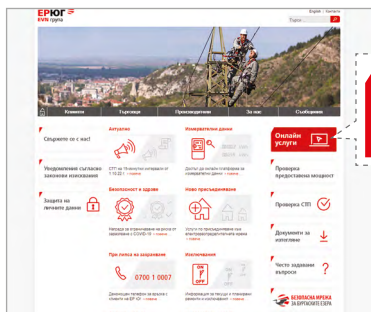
ЕРЮГ
EVN група

English | Контакти
Търси

Клиенти | Търговци | Производители | За нас | Съобщения

Свържете се с нас!

Уведомления съгласно законови изисквания

Защита на личните данни

Актуално
СТП на Номинален интервал от 1.10.22 г. » повече

Измервателни данни
Достъп до онлайн платформа за измервателни данни » повече

Безопасност и здраве
Награда за отличаването на служители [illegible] » повече

Ново присъединяване
Услуги по присъединяване към електроразпределителната мрежа » повече

При липса на захранване
0700 1 0007
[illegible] » повече

Изключвания
ON OFF
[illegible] » повече

Онлайн услуги

Проверка предоставена мощност

Проверка СТП

Документи за изтегляне

Често задавани въпроси

БЕЗОПАСНА МРЕЖА ЗА БЪРГАЗКИТЕ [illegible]